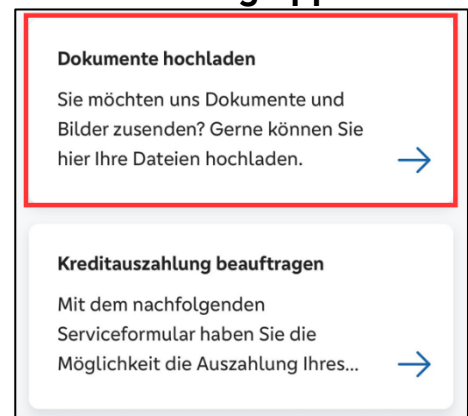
Dokumente hochladen

Sie möchten uns Dokumente und Bilder zusenden? Gerne können Sie hier Ihre Dateien hochladen.

Kreditauszahlung beauftragen

Mit dem nachfolgenden Serviceformular haben Sie die Möglichkeit die Auszahlung Ihres...